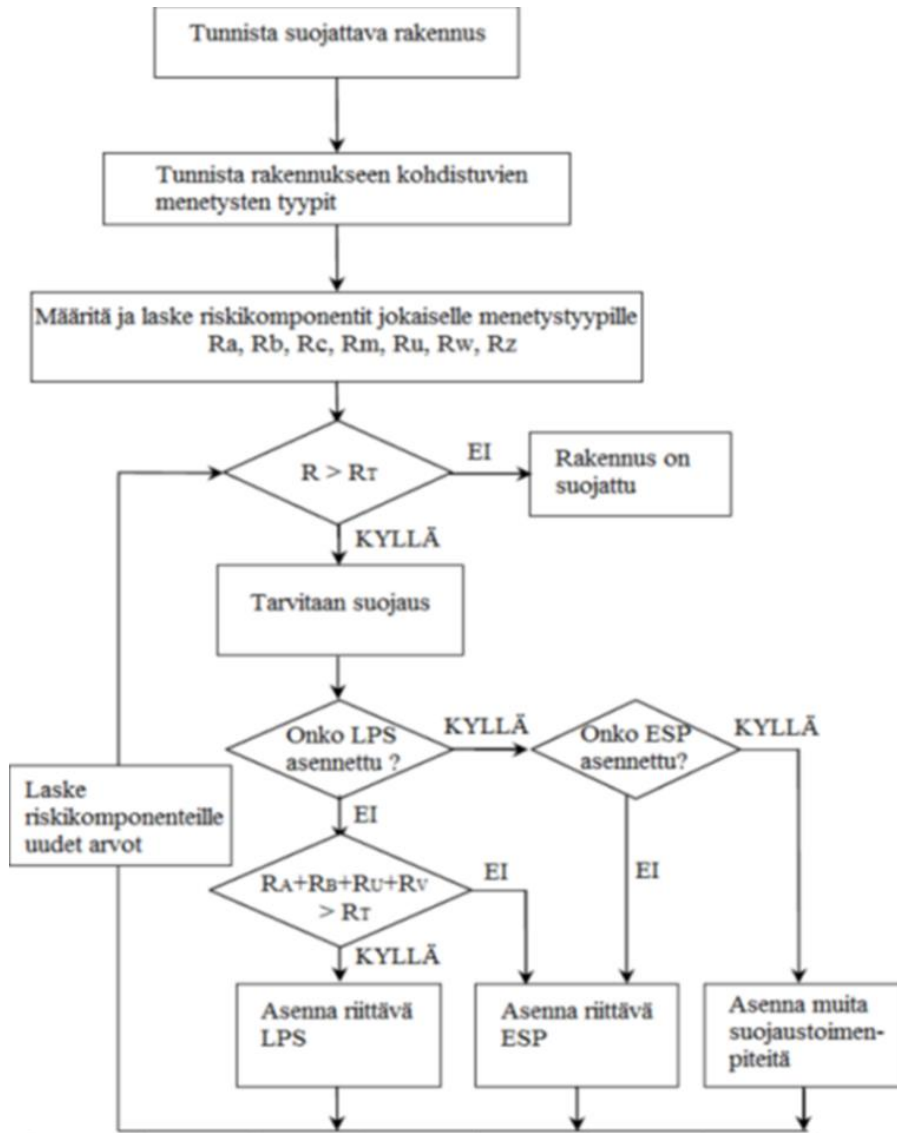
Tunnista suojattava rakennus

Tunnista rakennukseen kohdistuvien menetysten tyypit

Määritä ja laske riskikomponentit jokaiselle menetystyypille Ra, Rb, Rc, Rm, Ru, Rw, Rz

$R > R_T$

EI

Rakennus on suojattu

KYLLÄ

Tarvitaan suojaus

Onko LPS asennettu ?

KYLLÄ

Onko ESP asennettu?

KYLLÄ

Laske riskikomponenteille uudet arvot

EI

$R_A+R_B+R_U+R_V > R_T$

EI

EI

KYLLÄ

Asenna riittävä LPS

Asenna riittävä ESP

Asenna muita suojaustoimenpiteitä